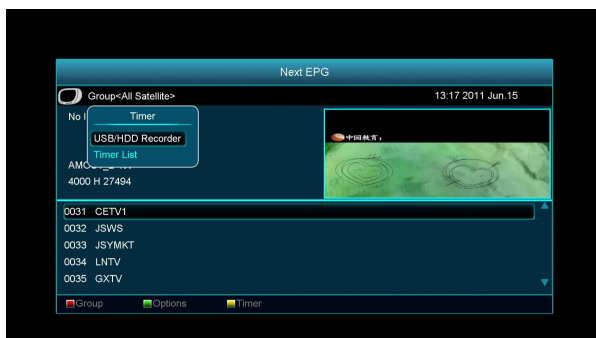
Next EPG

Group<All Satellite>

13:17 2011 Jun.15

No I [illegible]

Timer

USB/HDD Recorder

Timer List

AMO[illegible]

4000 H 27494

中国教育

0031 CETV1

0032 JSWS

0033 JSYMKT

0034 LNTV

0035 GXTV

Group

Options

Timer